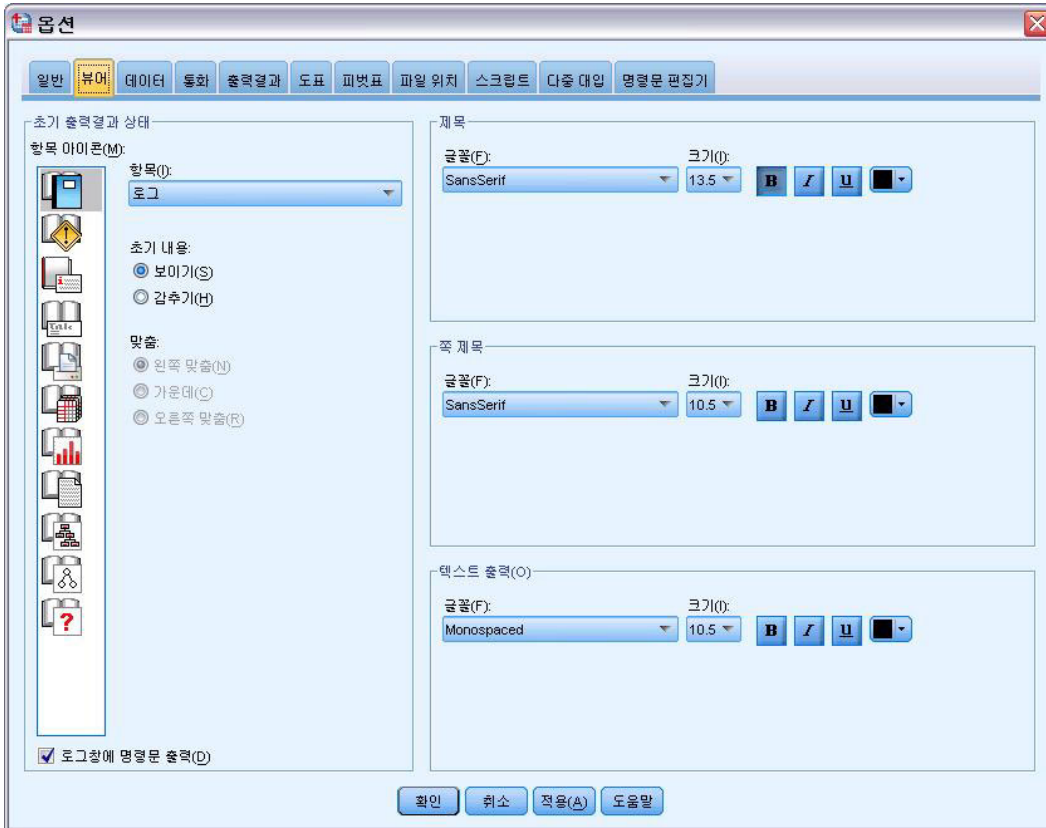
옵션

일반 뷰어 데이터 통화 출력결과 도표 피벗표 파일 위치 스크립트 다중 대입 명령문 편집기

초기 출력결과 상태

항목 아이콘(M):

항목(I):
로그

초기 내용:
보이기(S)
감추기(H)

맞춤:
왼쪽 맞춤(N)
가운데(C)
오른쪽 맞춤(R)

로그창에 명령문 출력(D)

제목
글꼴(F):
SansSerif
크기(I):
13.5
B I U

쪽 제목
글꼴(F):
SansSerif
크기(I):
10.5
B I U

텍스트 출력(O)
글꼴(F):
Monospaced
크기(I):
10.5
B I U

확인 취소 적용(A) 도움말